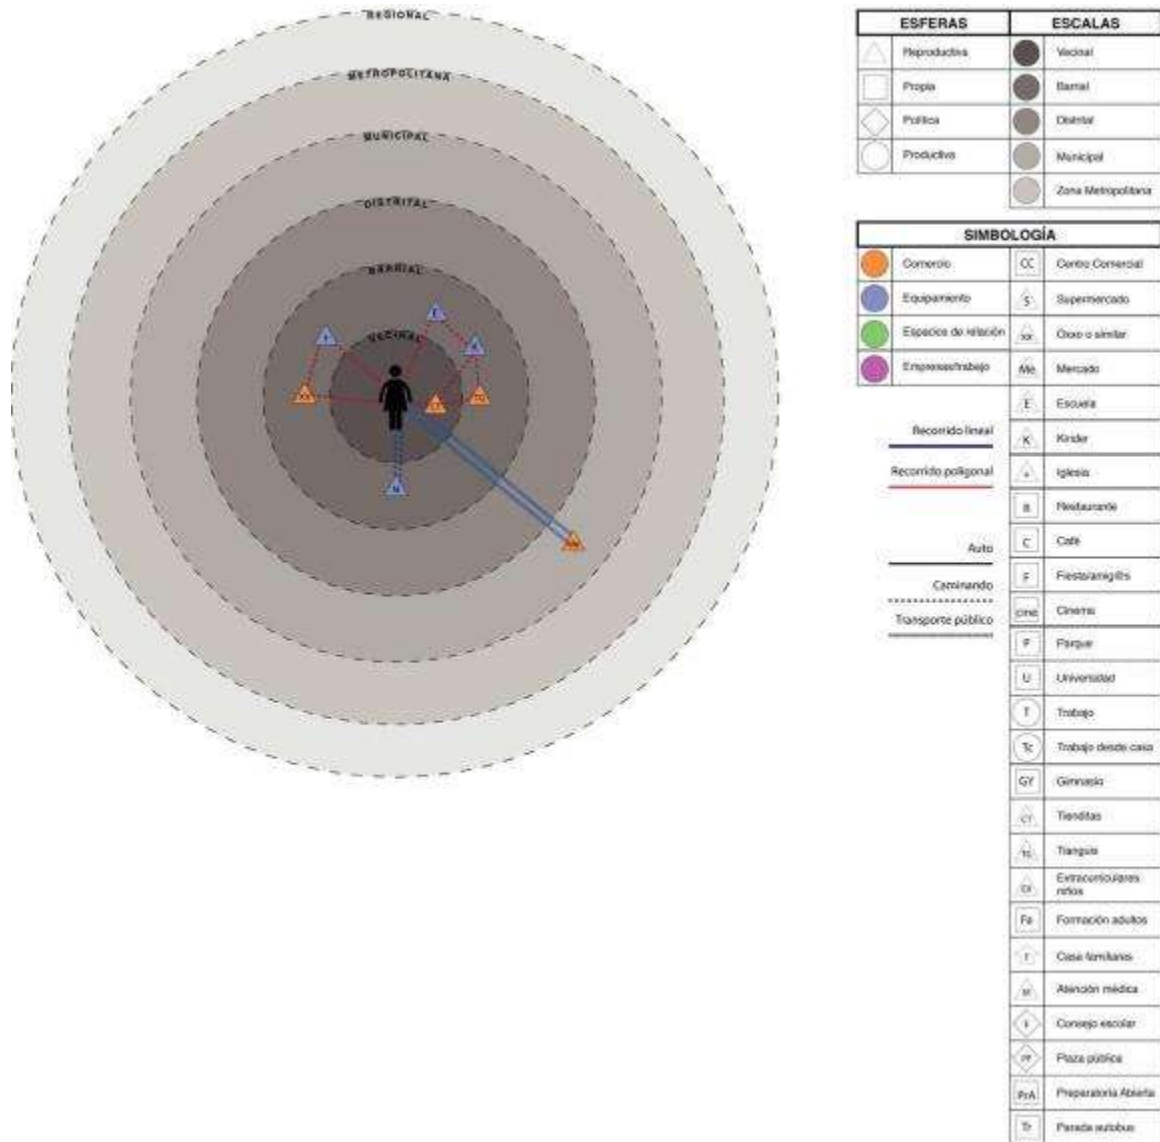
REGIONAL
METROPOLITANA
MUNICIPAL
DISTRITAL
BARRIAL
VECINAL

| ESFERAS | | ESCALAS | |
|---|---|---|---|
| | Reproductiva | | Vecinal |
| | Propia | | Barrial |
| | Política | | Distrital |
| | Productiva | | Municipal |
| | | | Zona Metropolitana |

SIMBOLOGÍA

| | | | |
|---|---|---|---|
| | Comercio | CC | Centro Comercial |
| | Equipamiento | S | Supermercado |
| | Espacios de relación | OX | Oxxo o similar |
| | Empresas/trabajo | Me | Mercado |
| | | E | Escuela |
| | | K | Kinder |
| | | I | Iglesia |
| | | R | Restaurante |
| | | C | Café |
| | | F | Fiesta/amigos |
| | | CINE | Cinema |
| | | P | Parque |
| | | U | Universidad |
| | | T | Trabajo |
| | | Tc | Trabajo desde casa |
| | | GY | Gimnasio |
| | | CT | Tienditas |
| | | TC | Tianguis |
| | | CI | Extracurriculares niños |
| | | Fa | Formación adultos |
| | | F | Casa familiares |
| | | M | Atención médica |
| | | | Consejo escolar |
| | | PP | Plaza pública |
| | | PrA | Preparatoria Abierta |
| | | Tr | Parada autobus |

Recorrido lineal
Recorrido poligonal
Auto
Caminando
Transporte público